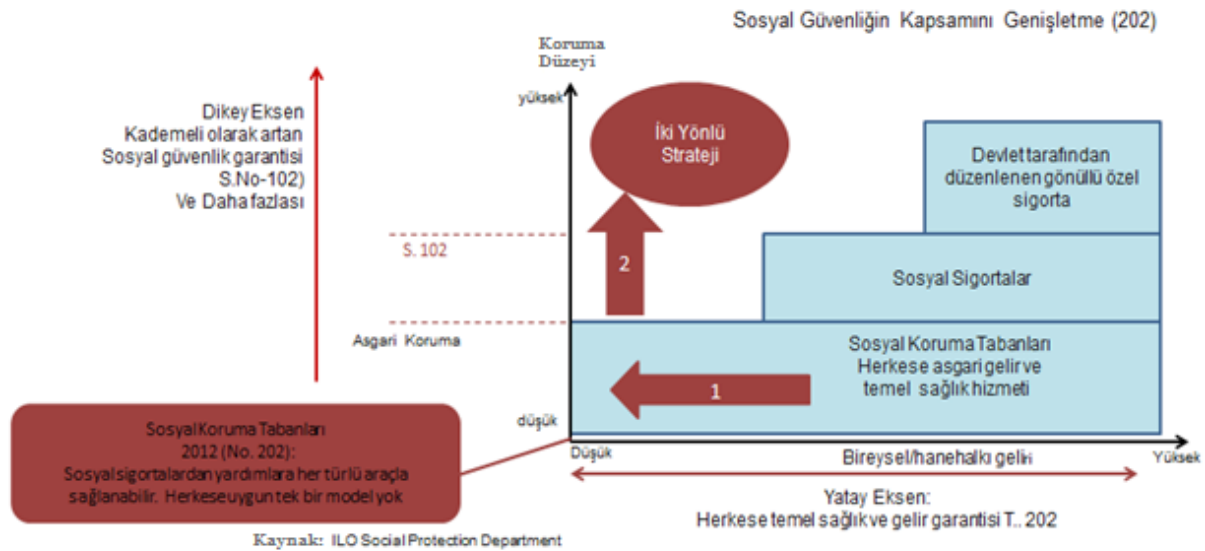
Sosyal Güvenliğin Kapsamını Genişletme (202)

Koruma Düzeyi

yüksek

Dikey Eksen
Kademeli olarak artan
Sosyal güvenlik garantisi
S.No-102)
Ve Daha fazlası

İki Yönlü Strateji

Devlet tarafından düzenlenen gönüllü özel sigorta

S. 102

2

Sosyal Sigortalar

Asgari Koruma

Sosyal Koruma Tabanları
Herkese asgari gelir ve temel sağlık hizmeti

1

düşük

Sosyal Koruma Tabanları
2012 (No. 202):
Sosyal sigortalardan yardımlara her türlü araçla sağlanabilir. Herkese uygun tek bir model yok

Düşük

Bireysel/hanehalkı geliri

Yüksek

Yatay Eksen:
Herkese temel sağlık ve gelir garantisi T.. 202

Kaynak: ILO Social Protection Department